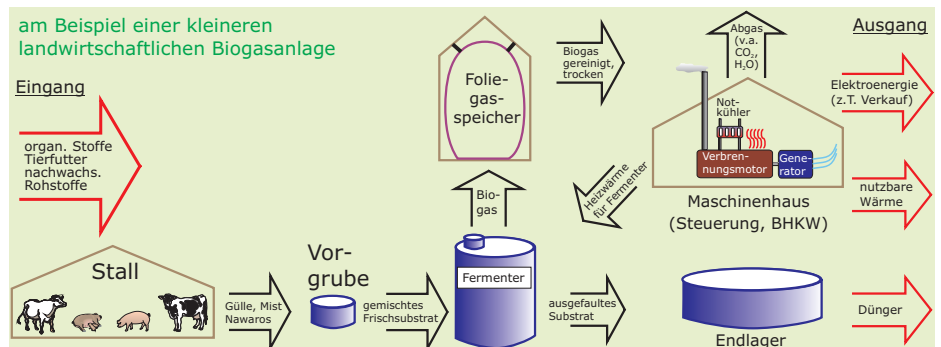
am Beispiel einer kleineren landwirtschaftlichen Biogasanlage

Eingang

organ. Stoffe
Tierfutter
nachwachs.
Rohstoffe

Stall

Gülle, Mist
Nawaros

Vorgrube

gemischtes
Frischsubstrat

Foliegasspeicher

Biogas

Fermenter

Biogas
gereinigt,
trocken

Abgas
(v.a.
$CO_2$,
$H_2O$)

Heizwärme
für Fermenter

Notkühler

Verbrennungsmotor

Generator

Maschinenhaus
(Steuerung, BHKW)

ausgefaultes
Substrat

Endlager

Ausgang

Elektroenergie
(z.T. Verkauf)

nutzbare
Wärme

Dünger